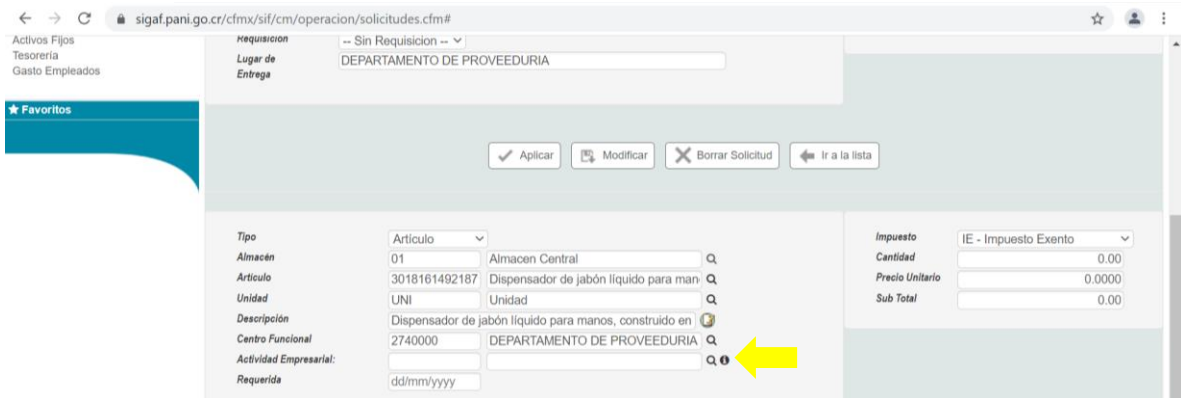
sigaf.pani.go.cr/cfmx/sif/cm/operacion/solicitudes.cfm#

Activos Fijos
Tesorería
Gasto Empleados

★ Favoritos

Requisicion -- Sin Requisicion --
Lugar de Entrega DEPARTAMENTO DE PROVEEDURIA

Aplicar Modificar Borrar Solicitud Ir a la lista

Tipo Artículo
Almacén 01 Almacen Central
Articulo 3018161492187 Dispensador de jabón líquido para mano
Unidad UNI Unidad
Descripción Dispensador de jabón líquido para manos, construido en
Centro Funcional 2740000 DEPARTAMENTO DE PROVEEDURIA
Actividad Empresarial:
Requerida dd/mm/yyyy

Impuesto IE - Impuesto Exento
Cantidad 0.00
Precio Unitario 0.0000
Sub Total 0.00